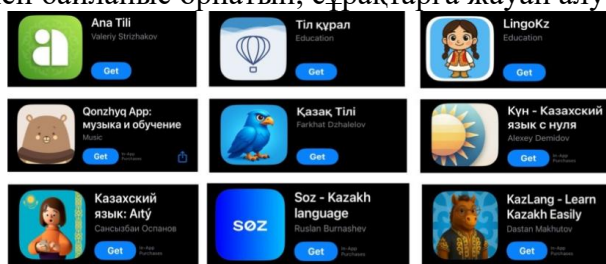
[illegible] байланыс орнатып, сұрақтарға жауап алу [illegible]

Ana Tili
Valeriy Strizhakov
Get

Тіл құрал
Education
Get

LingoKz
Education
Get

Qonzhyq App: музыка и обучение
Music
Get
In-App Purchases

Қазақ Тілі
Farkhat Dzhalelov
Get

Күн - Казахский язык с нуля
Alexey Demidov
Get
In-App Purchases

Казахский язык: Aitý
Сансызбан Оспанов
Get
In-App Purchases

søz
Soz - Kazakh language
Ruslan Burnashev
Get
In-App Purchases

KazLang - Learn Kazakh Easily
Dastan Makhutov
Get
In-App Purchases